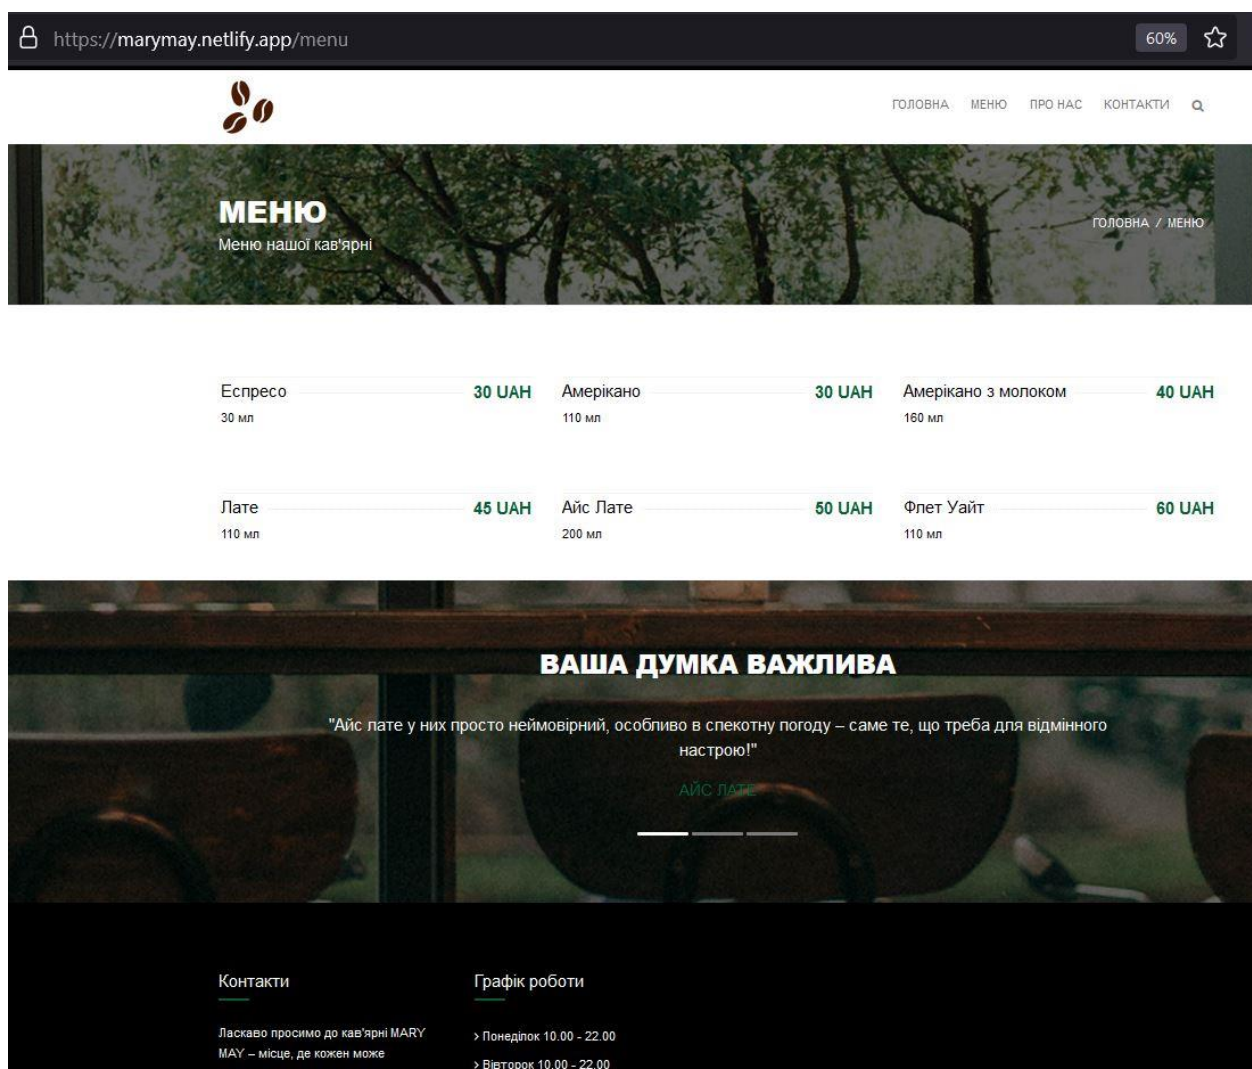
https://marymay.netlify.app/menu 60%

ГОЛОВНА МЕНЮ ПРО НАС КОНТАКТИ

МЕНЮ
Меню нашої кав'ярні

ГОЛОВНА / МЕНЮ

Еспресо 30 UAH
30 мл

Американо 30 UAH
110 мл

Американо з молоком 40 UAH
160 мл

Лате 45 UAH
110 мл

Айс Лате 50 UAH
200 мл

Флет Уайт 60 UAH
110 мл

ВАША ДУМКА ВАЖЛИВА

"Айс лате у них просто неймовірний, особливо в спекотну погоду – саме те, що треба для відмінного настрою!"

АЙС ЛАТЕ

Контакти

Ласкаво просимо до кав'ярні MARY MAY – місце, де кожен може

Графік роботи

> Понеділок 10.00 - 22.00
> Вівторок 10.00 - 22.00